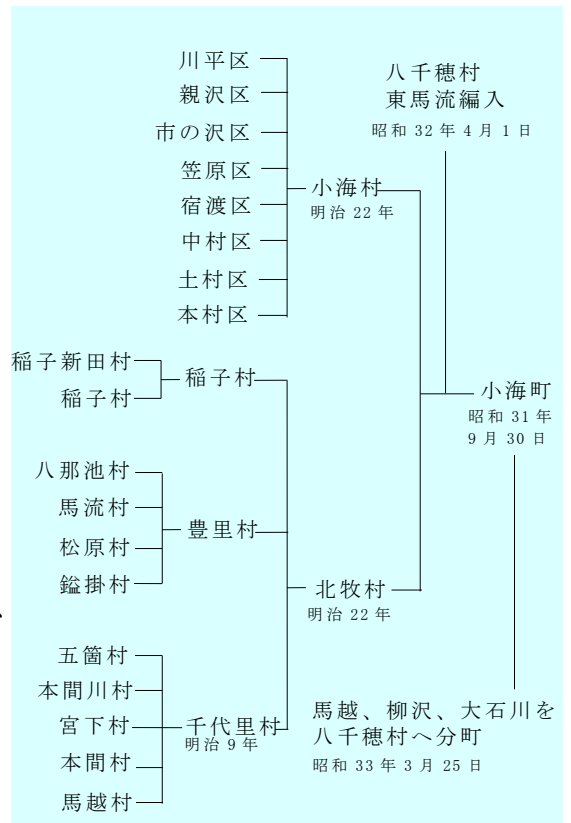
川平区
親沢区
市の沢区
笠原区
宿渡区
中村区
土村区
本村区

小海村
明治 22 年

八千穂村
東馬流編入
昭和 32 年 4 月 1 日

稲子新田村
稲子村
稲子村

八那池村
馬流村
松原村
鍂掛村
豊里村

小海町
昭和 31 年
9 月 30 日

北牧村
明治 22 年

五箇村
本間川村
宮下村
本間村
馬越村
千代里村
明治 9 年

馬越、柳沢、大石川を
八千穂村へ分町
昭和 33 年 3 月 25 日